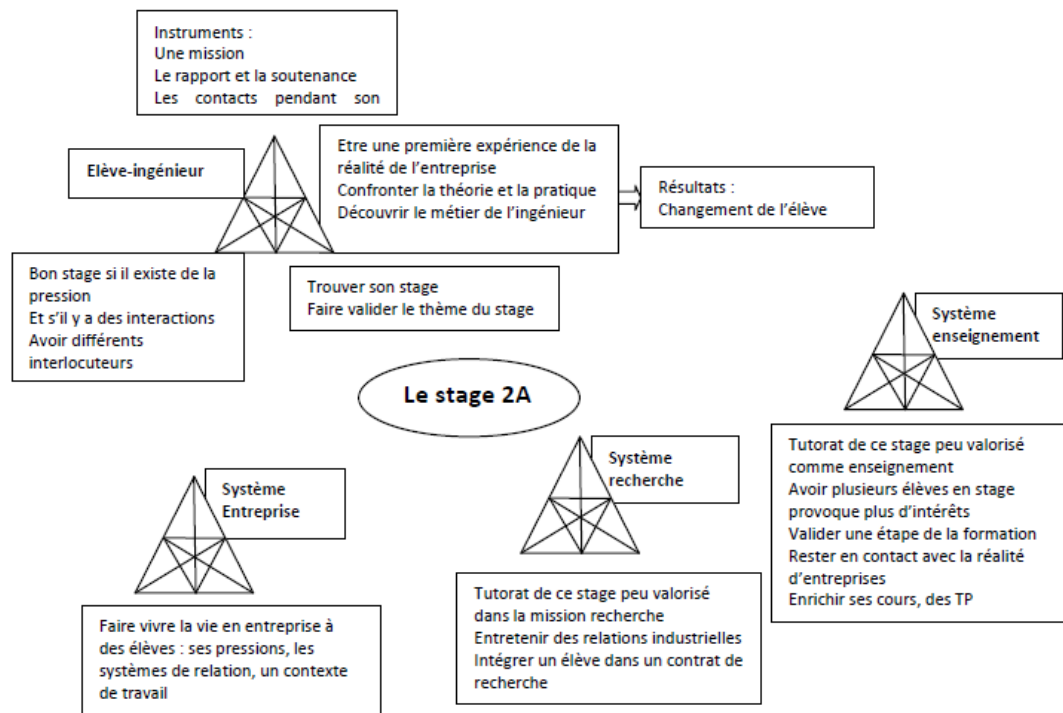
Instruments :
Une mission
Le rapport et la soutenance
Les contacts pendant son

Elève-ingénieur

Etre une première expérience de la réalité de l'entreprise
Confronter la théorie et la pratique
Découvrir le métier de l'ingénieur

Résultats :
Changement de l'élève

Bon stage si il existe de la pression
Et s'il y a des interactions
Avoir différents interlocuteurs

Trouver son stage
Faire valider le thème du stage

Système enseignement

Le stage 2A

Tutorat de ce stage peu valorisé comme enseignement
Avoir plusieurs élèves en stage provoque plus d'intérêts
Valider une étape de la formation
Rester en contact avec la réalité d'entreprises
Enrichir ses cours, des TP

Système recherche

Système Entreprise

Tutorat de ce stage peu valorisé dans la mission recherche
Entretenir des relations industrielles
Intégrer un élève dans un contrat de recherche

Faire vivre la vie en entreprise à des élèves : ses pressions, les systèmes de relation, un contexte de travail